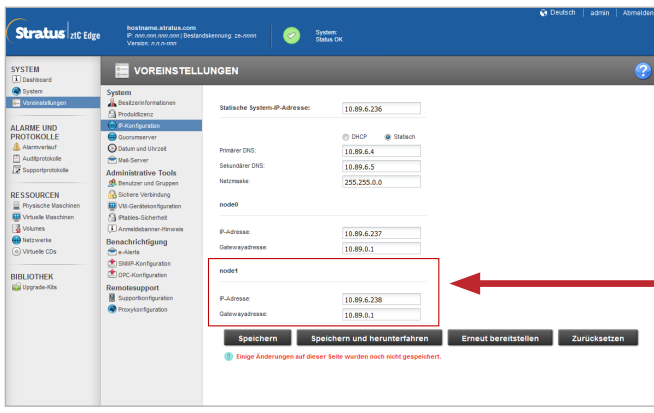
Stratus | ztC Edge
hostname.xtratus.com
IP: nnn.nnn.nnn.nnn | Bestandskennung: ze-nnnn
Version: n.n.n-nnn

System:
Status OK

Deutsch | admin | Abmelden

SYSTEM
Dashboard
System
Voreinstellungen

ALARME UND PROTOKOLLE
Alarmverlauf
Auditprotokolle
Supportprotokolle

RESSOURCEN
Physische Maschinen
Virtuelle Maschinen
Volumes
Netzwerke
Virtuelle CDs

BIBLIOTHEK
Upgrade-Kits

VOREINSTELLUNGEN

System
Besitzerinformationen
Produktlizenz
IP-Konfiguration
Quorumserver
Datum und Uhrzeit
Mail-Server
Administrative Tools
Benutzer und Gruppen
Sichere Verbindung
VM-Gerätekonfiguration
IPtables-Sicherheit
Anmeldebanner-Hinweis
Benachrichtigung
e-Alerts
SNMP-Konfiguration
OPC-Konfiguration
Remotesupport
Supportkonfiguration
Proxykonfiguration

Statische System-IP-Adresse: 10.89.6.236

DHCP Statisch
Primärer DNS: 10.89.6.4
Sekundärer DNS: 10.89.6.5
Netzmaske: 255.255.0.0

node0

IP-Adresse: 10.89.6.237
Gatewayadresse: 10.89.0.1

node1

IP-Adresse: 10.89.6.238
Gatewayadresse: 10.89.0.1

Speichern | Speichern und herunterfahren | Erneut bereitstellen | Zurücksetzen

Einige Änderungen auf dieser Seite wurden noch nicht gespeichert.